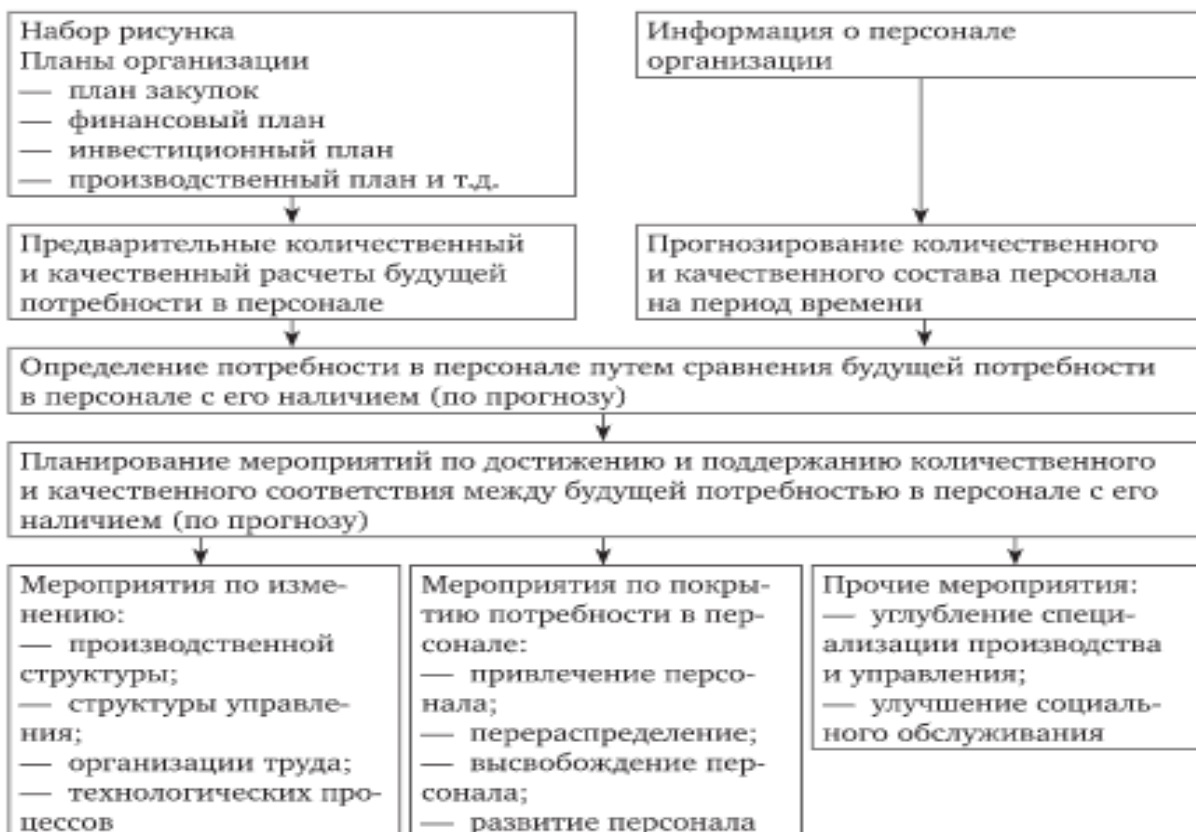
Набор рисунка
Планы организации
— план закупок
— финансовый план
— инвестиционный план
— производственный план и т.д.

Информация о персонале организации

Предварительные количественный и качественный расчеты будущей потребности в персонале

Прогнозирование количественного и качественного состава персонала на период времени

Определение потребности в персонале путем сравнения будущей потребности в персонале с его наличием (по прогнозу)

Планирование мероприятий по достижению и поддержанию количественного и качественного соответствия между будущей потребностью в персонале с его наличием (по прогнозу)

Мероприятия по изменению:
— производственной структуры;
— структуры управления;
— организации труда;
— технологических процессов

Мероприятия по покрытию потребности в персонале:
— привлечение персонала;
— перераспределение;
— высвобождение персонала;
— развитие персонала

Прочие мероприятия:
— углубление специализации производства и управления;
— улучшение социального обслуживания